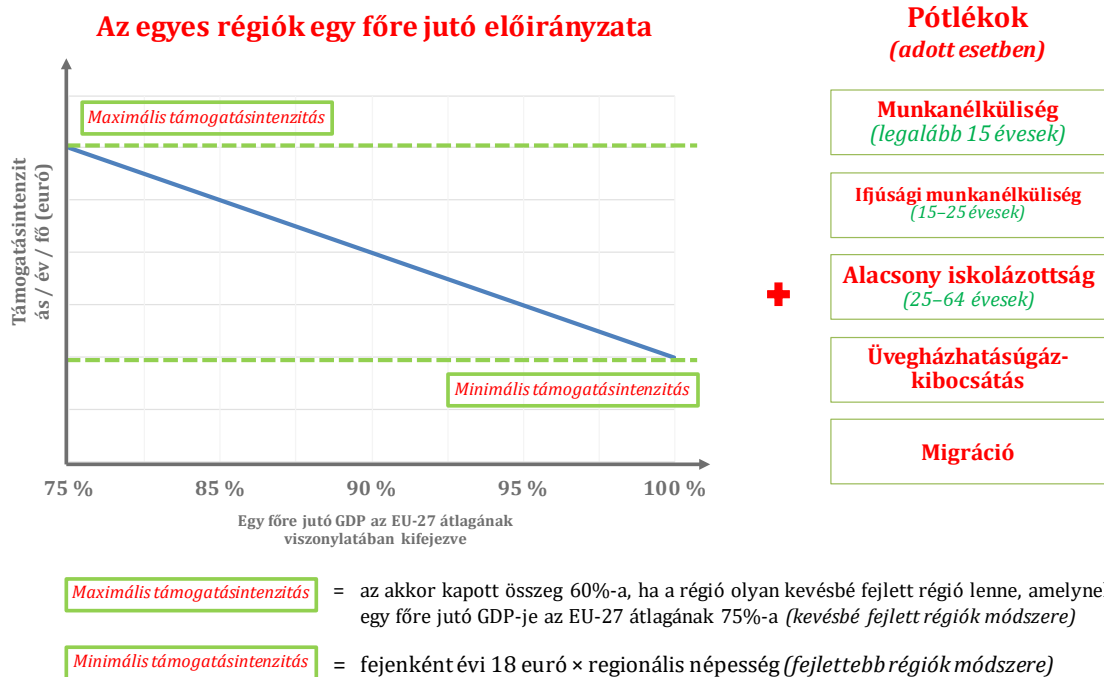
Az egyes régiók egy főre jutó előirányzata

Maximális támogatásintenzitás

Támogatásintenzitás / év / fő (euró)

Minimális támogatásintenzitás

75 %
85 %
90 %
95 %
100 %

Egy főre jutó GDP az EU-27 átlagának viszonylatában kifejezve

Pótlékok
(adott esetben)

Munkanélküliség
(legalább 15 évesek)

Ifjúsági munkanélküliség
(15–25 évesek)

Alacsony iskolázottság
(25–64 évesek)

Üvegházhatásúgáz-kibocsátás

Migráció

Maximális támogatásintenzitás = az akkor kapott összeg 60%-a, ha a régió olyan kevésbé fejlett régió lenne, amelyne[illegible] egy főre jutó GDP-je az EU-27 átlagának 75%-a (kevésbé fejlett régiók módszere)

Minimális támogatásintenzitás = fejenként évi 18 euró × regionális népesség (fejlettebb régiók módszere)